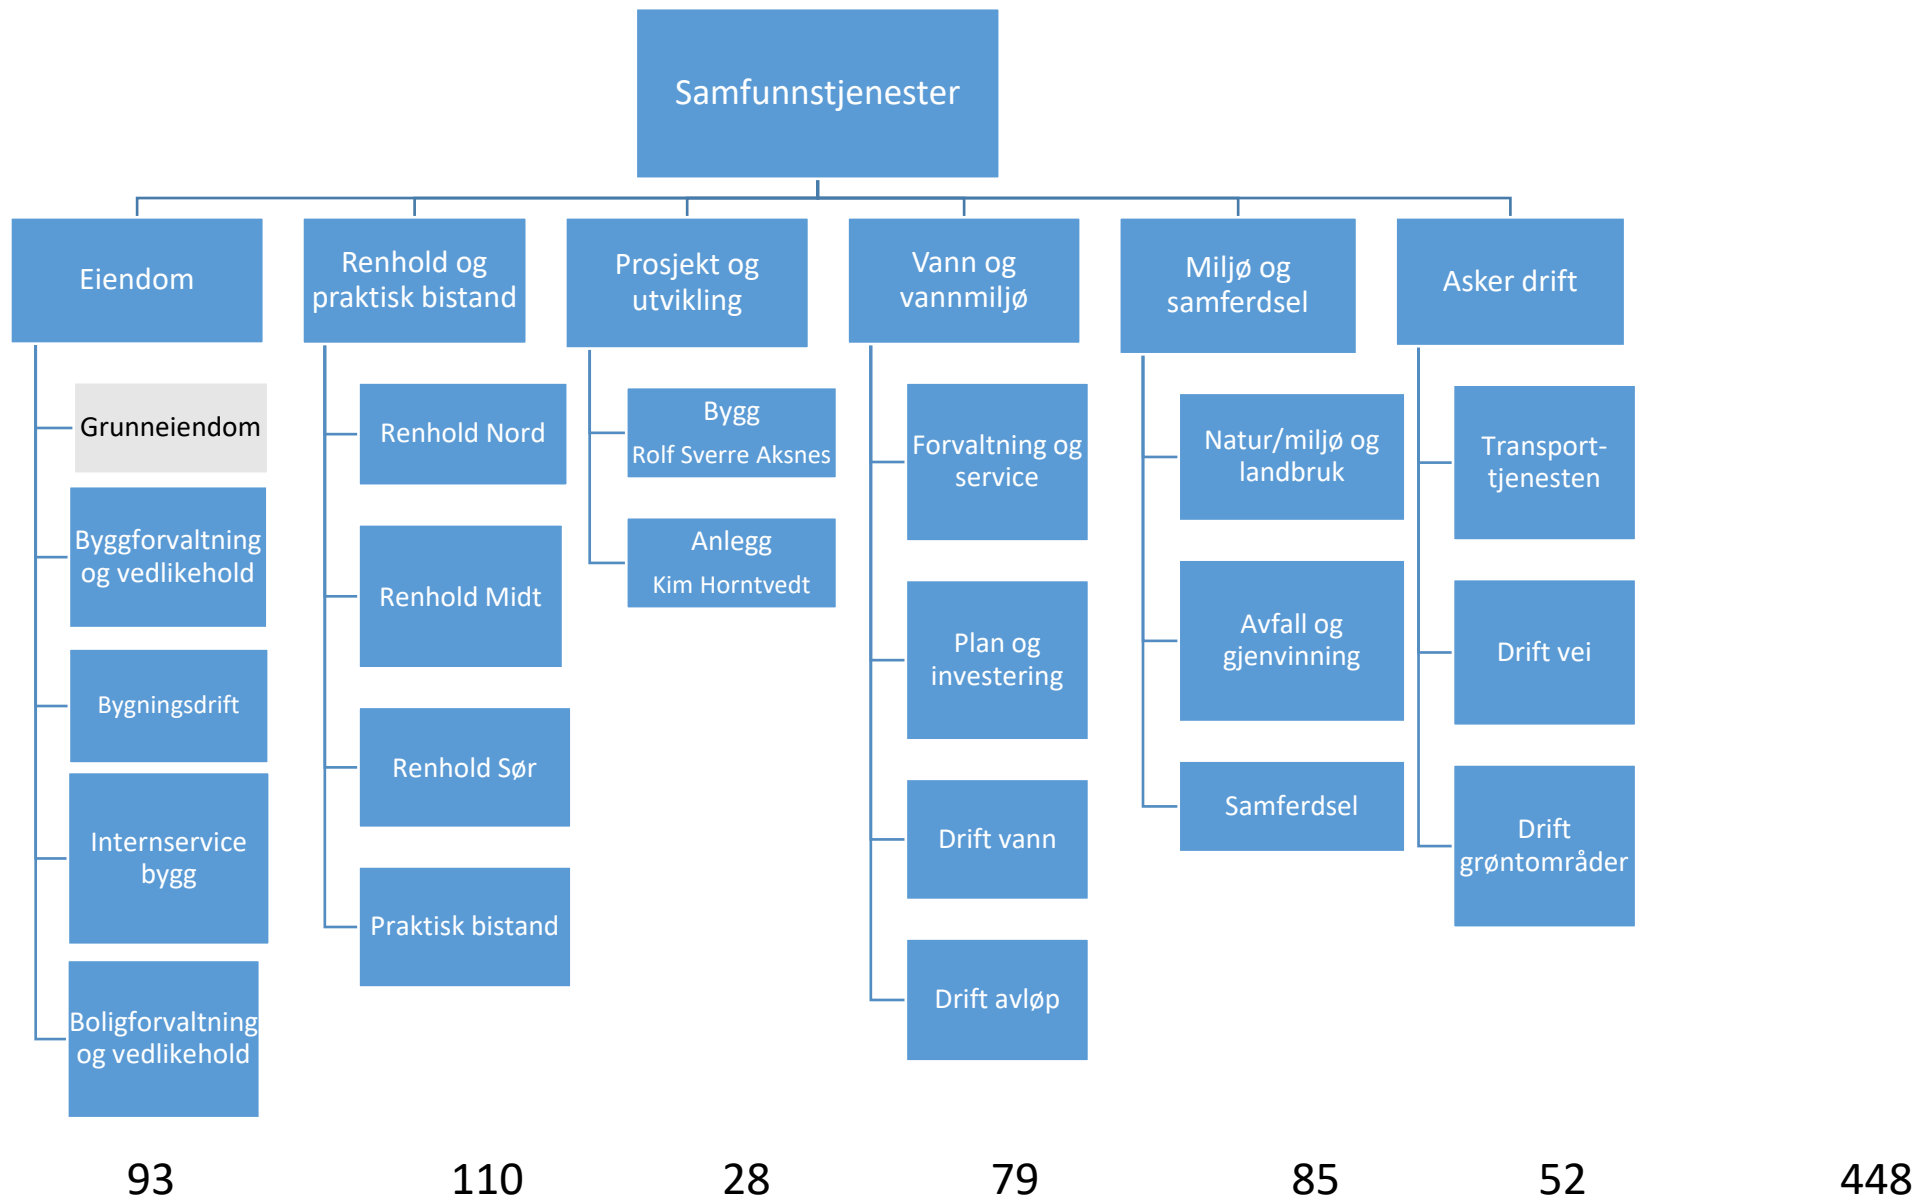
Samfunnstjenester

Eiendom

Grunneiendom

Byggforvaltning og vedlikehold

Bygningsdrift

Internservice bygg

Boligforvaltning og vedlikehold

Renhold og praktisk bistand

Renhold Nord

Renhold Midt

Renhold Sør

Praktisk bistand

Prosjekt og utvikling

Bygg
Rolf Sverre Aksnes

Anlegg
Kim Horntvedt

Vann og vannmiljø

Forvaltning og service

Plan og investering

Drift vann

Drift avløp

Miljø og samferdsel

Natur/miljø og landbruk

Avfall og gjenvinning

Samferdsel

Asker drift

Transport-tjenesten

Drift vei

Drift grøntområder

93 110 28 79 85 52 448